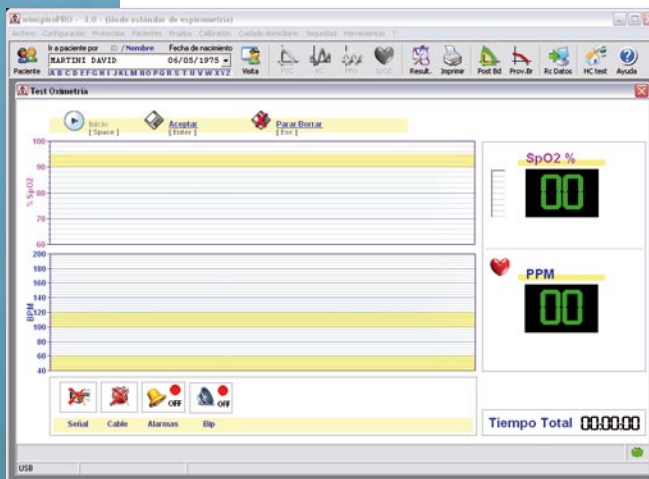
winspiroPRO - 3.0 - (Modo estándar de espirometría)

Archivo Configuración Protocolos Pacientes Prueba Calibración Cuidado domiciliario Seguridad Herramientas ?

Paciente

Ir a paciente por ID / Nombre Fecha de nacimiento

MARTINI DAVID 06/05/1975

A B C D E F G H I J K L M N O P Q R S T U V W X Y Z

Visita FVC VC MVV SpO2 Result. Imprimir Post Bd Prov.Br Rc Datos HC test Ayuda

Test Oximetría

Inicio [ Space ]

Aceptar [ Enter ]

Parar/Borrar [ Esc ]

100 90 80 70 60

% SpO2

200 180 160 140 120 100 80 60 40

BPM

SpO2 %

00

PPM

00

Señal Cable Alarmas OFF Bip OFF

Tiempo Total 00:00:00

USB